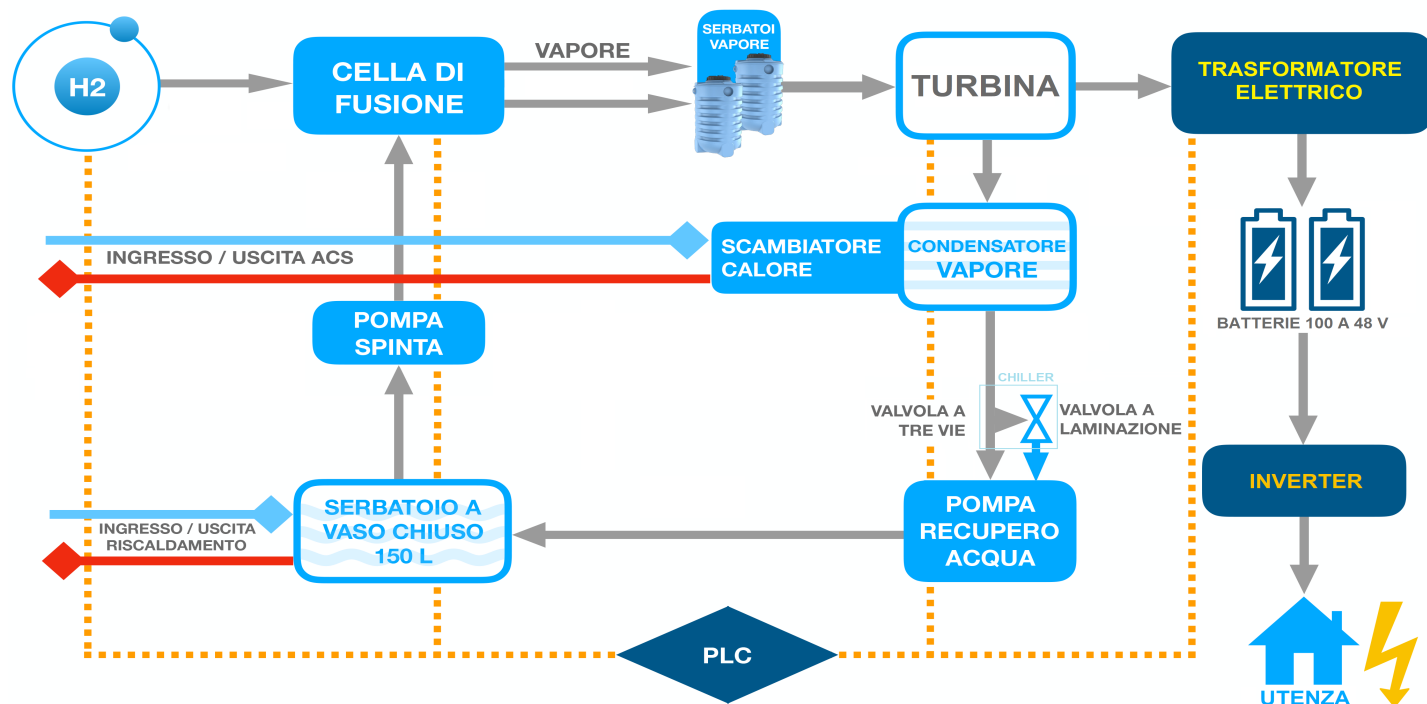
H2

CELLA DI FUSIONE

VAPORE

SERBATOI VAPORE

TURBINA

TRASFORMATORE ELETTRICO

INGRESSO / USCITA ACS

SCAMBIATORE CALORE

CONDENSATORE VAPORE

BATTERIE 100 A 48 V

POMPA SPINTA

CHILLER

VALVOLA A TRE VIE

VALVOLA A LAMINAZIONE

INVERTER

INGRESSO / USCITA RISCALDAMENTO

SERBATOIO A VASO CHIUSO 150 L

POMPA RECUPERO ACQUA

PLC

UTENZA